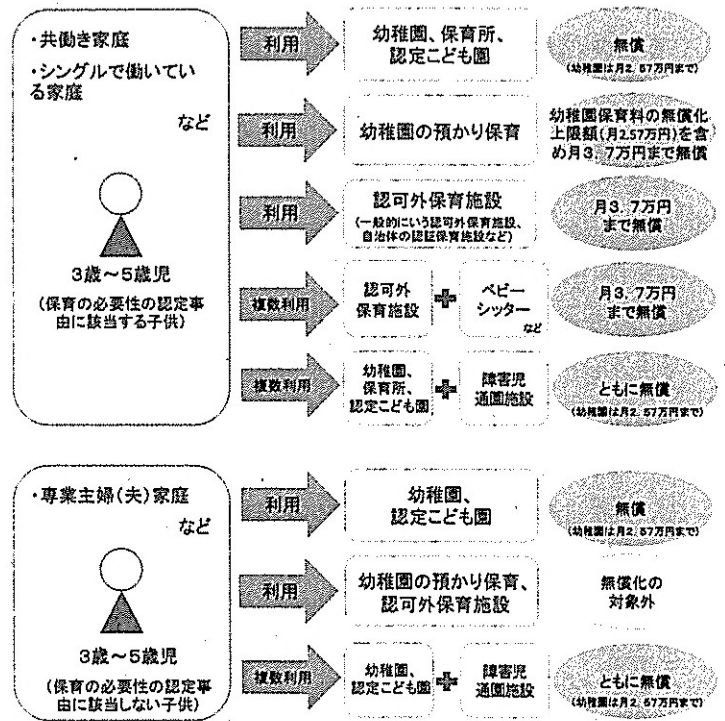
・共働き家庭
・シングルで働いている家庭
など

3歳～5歳児
(保育の必要性の認定事由に該当する子供)

利用
幼稚園、保育所、認定こども園
無償
(幼稚園は月2.57万円まで)

利用
幼稚園の預かり保育
幼稚園保育料の無償化上限額(月2.57万円)を含め月3.7万円まで無償

利用
認可外保育施設
(一般的にいう認可外保育施設、自治体の認証保育施設など)
月3.7万円まで無償

複数利用
認可外保育施設 + ベビーシッター など
月3.7万円まで無償

複数利用
幼稚園、保育所、認定こども園 + 障害児通園施設
ともに無償
(幼稚園は月2.57万円まで)

・専業主婦(夫)家庭
など

3歳～5歳児
(保育の必要性の認定事由に該当しない子供)

利用
幼稚園、認定こども園
無償
(幼稚園は月2.57万円まで)

利用
幼稚園の預かり保育、認可外保育施設
無償化の対象外

複数利用
幼稚園、認定こども園 + 障害児通園施設
ともに無償
(幼稚園は月2.57万円まで)